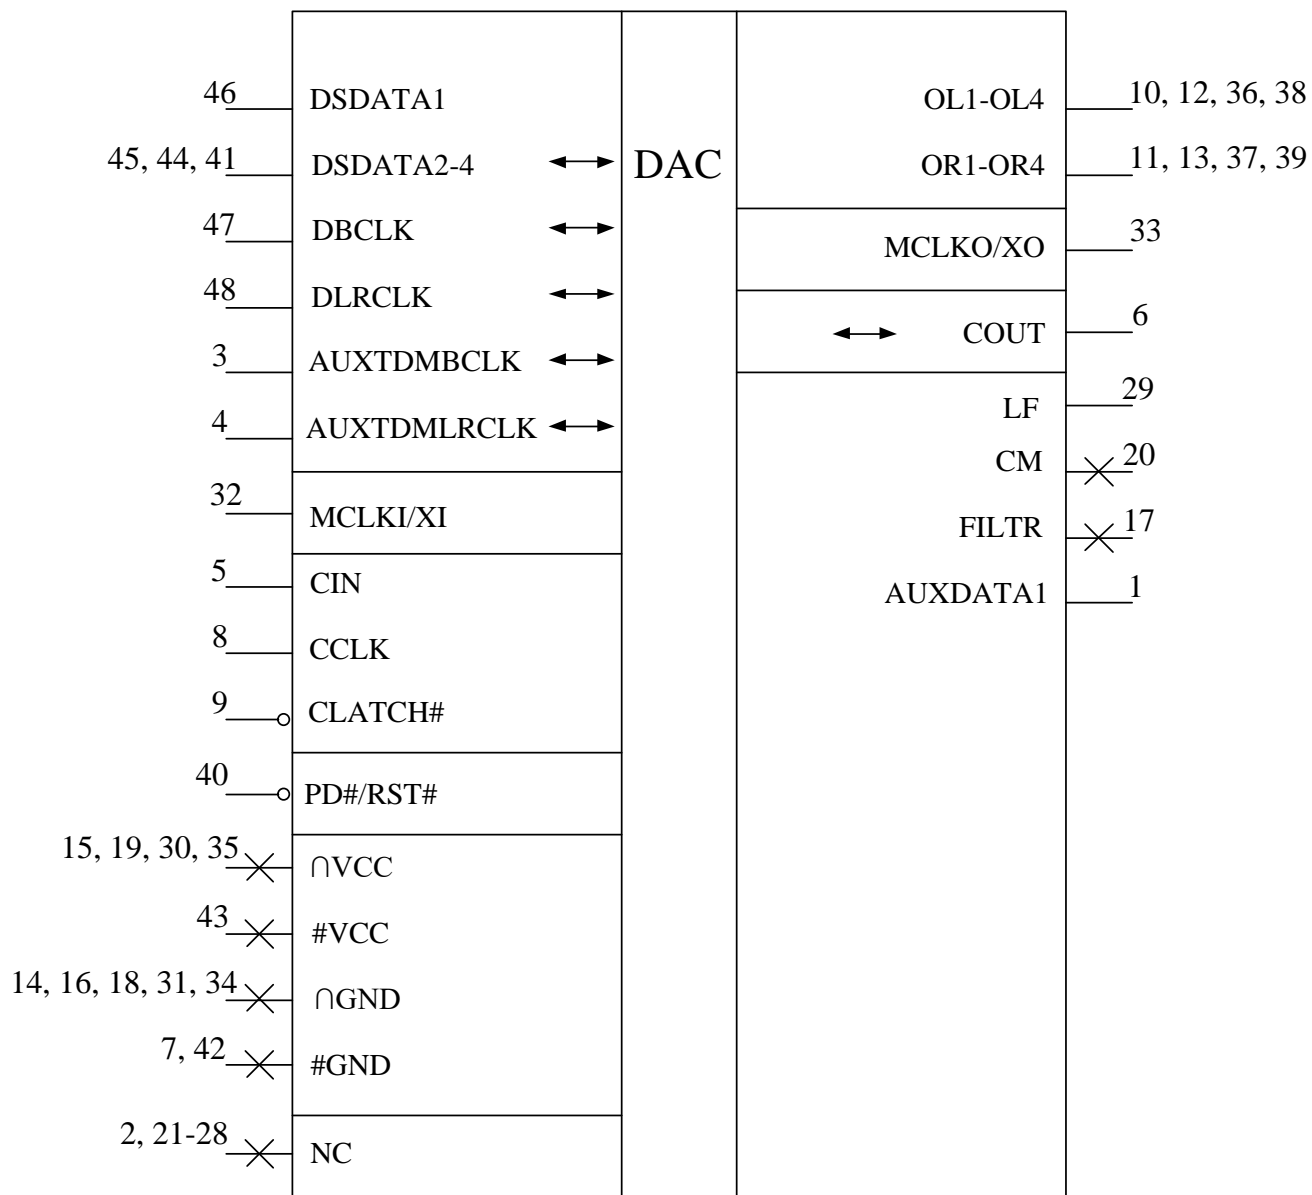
46 DSDATA1
45, 44, 41 DSDATA2-4
47 DBCLK
48 DLRCLK
3 AUXTDMBCLK
4 AUXTDMLRCLK
32 MCLKI/XI
5 CIN
8 CCLK
9 CLATCH#
40 PD#/RST#
15, 19, 30, 35 ∩VCC
43 #VCC
14, 16, 18, 31, 34 ∩GND
7, 42 #GND
2, 21-28 NC

DAC

OL1-OL4 10, 12, 36, 38
OR1-OR4 11, 13, 37, 39
MCLKO/XO 33
COUT 6
LF 29
CM 20
FILTR 17
AUXDATA1 1